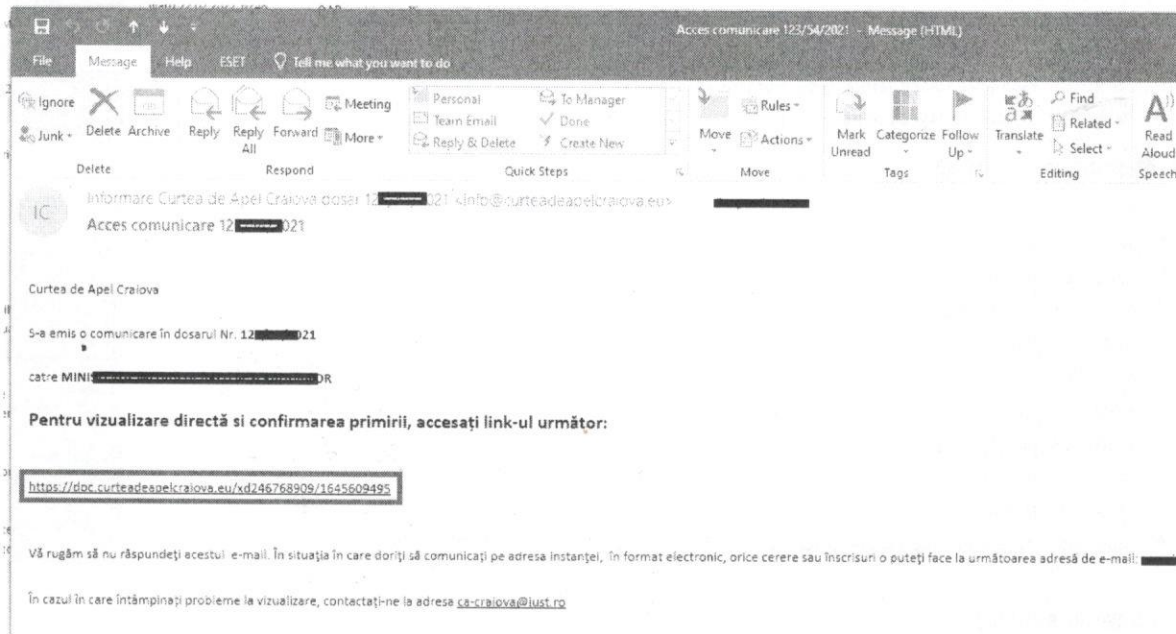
Acces comunicare 123/54/2021 - Message (HTML)

File Message Help ESET Tell me what you want to do

Ignore Junk Delete Archive Reply Reply All Forward Meeting More
Delete Respond
Personal Team Email Reply & Delete To Manager Done Create New
Quick Steps
Move Rules Actions
Move
Mark Unread Categorize Follow Up
Tags
Translate Find Related Select
Editing
Read Aloud
Speech

IC Informare Curtea de Apel Craiova dosar 12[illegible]021 <info@curteadeapelcraiova.eu>
Acces comunicare 12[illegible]021

Curtea de Apel Craiova

S-a emis o comunicare în dosarul Nr. 12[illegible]021

catre MINIS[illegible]DR

Pentru vizualizare directă si confirmarea primirii, accesați link-ul următor:

https://doc.curteadeapelcraiova.eu/xd246768909/1645609495

Vă rugăm să nu răspundeţi acestui e-mail. În situaţia în care doriţi să comunicaţi pe adresa instanţei, în format electronic, orice cerere sau înscrisuri o puteţi face la următoarea adresă de e-mail: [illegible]

În cazul în care întâmpinaţi probleme la vizualizare, contactaţi-ne la adresa ca-craiova@just.ro